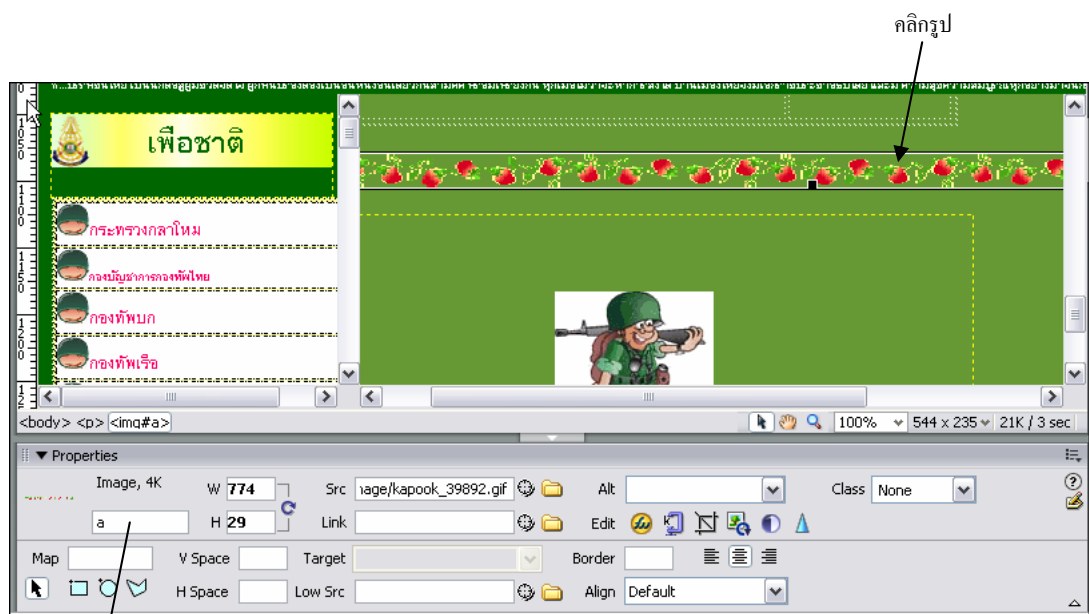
คลิกรูป

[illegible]

เพื่อชาติ

กระทรวงกลาโหม

กองบัญชาการกองทัพไทย

กองทัพบก

กองทัพเรือ

<body> <p> <img#a>

100%

544 x 235

21K / 3 sec

Properties

Image, 4K

W 774

H 29

Src mage/kapook_39892.gif

Link

Alt

Edit

Class None

a

Map

V Space

Target

Border

H Space

Low Src

Align Default